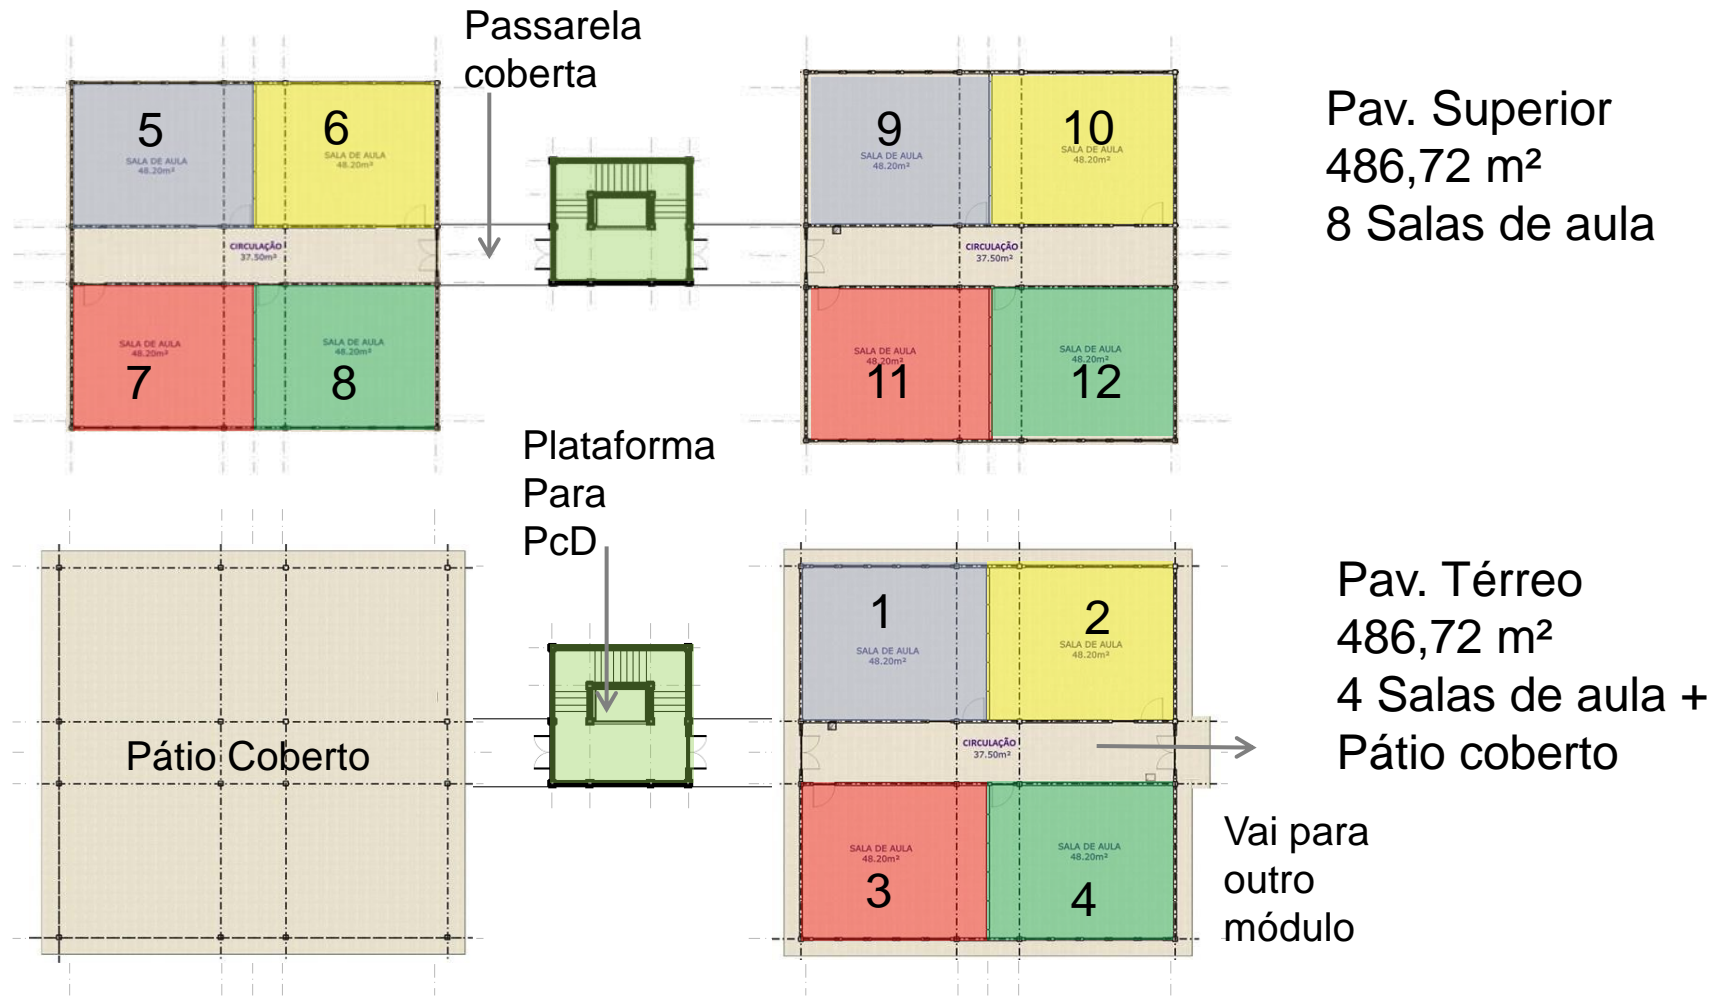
Passarela coberta

5
SALA DE AULA
48.20m²

6
SALA DE AULA
48.20m²

CIRCULAÇÃO
37.50m²

SALA DE AULA
48.20m²
7

SALA DE AULA
48.20m²
8

9
SALA DE AULA
48.20m²

10
SALA DE AULA
48.20m²

CIRCULAÇÃO
37.50m²

SALA DE AULA
48.20m²
11

SALA DE AULA
48.20m²
12

Pav. Superior
486,72 m²
8 Salas de aula

Plataforma Para PcD

Pátio Coberto

1
SALA DE AULA
48.20m²

2
SALA DE AULA
48.20m²

CIRCULAÇÃO
37.50m²

SALA DE AULA
48.20m²
3

SALA DE AULA
48.20m²
4

Pav. Térreo
486,72 m²
4 Salas de aula +
Pátio coberto

Vai para outro módulo